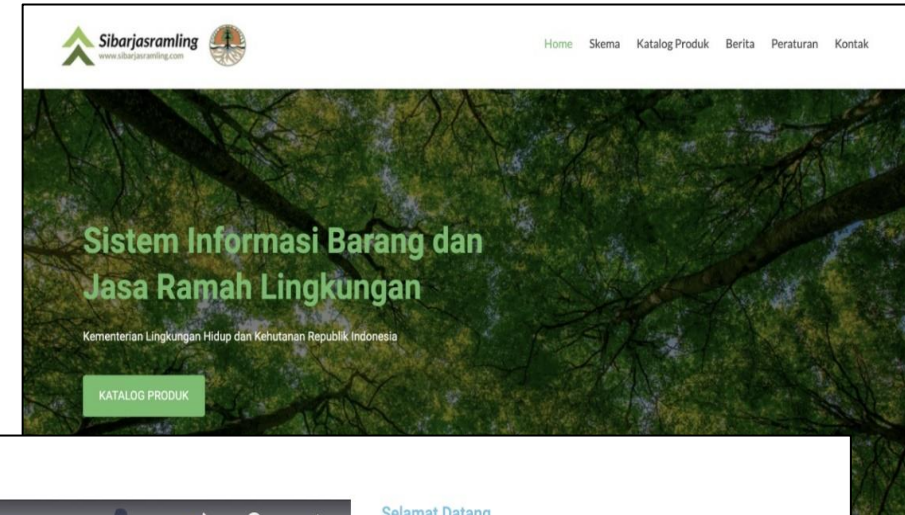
Sibarjasramling
www.sibarjasramling.com

Home Skema Katalog Produk Berita Peraturan Kontak

Sistem Informasi Barang dan Jasa Ramah Lingkungan

Kementerian Lingkungan Hidup dan Kehutanan Republik Indonesia

KATALOG PRODUK

Selamat Datang